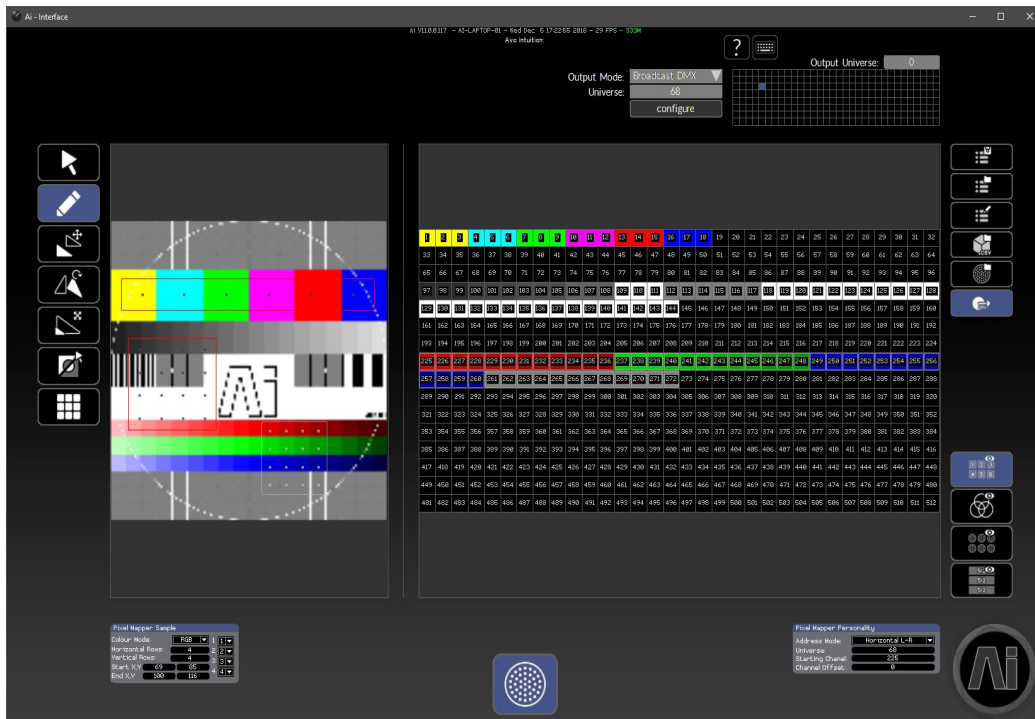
Ai - Interface

Ai V11.0.0.117 - AI-LAPTOP-01 - Wed Dec 5 17:22:55 2018 - 29 FPS - 333M
Avo Intuition:

?

Output Universe: 0

Output Mode: Broadcast DMX
Universe: 68
configure

| 1 | 2 | 3 | 4 | 5 | 6 | 7 | 8 | 9 | 10 | 11 | 12 | 13 | 14 | 15 | 16 | 17 | 18 | 19 | 20 | 21 | 22 | 23 | 24 | 25 | 26 | 27 | 28 | 29 | 30 | 31 | 32 |
|---|---|---|---|---|---|---|---|---|---|---|---|---|---|---|---|---|---|---|---|---|---|---|---|---|---|---|---|---|---|---|---|
| 33 | 34 | 35 | 36 | 37 | 38 | 39 | 40 | 41 | 42 | 43 | 44 | 45 | 46 | 47 | 48 | 49 | 50 | 51 | 52 | 53 | 54 | 55 | 56 | 57 | 58 | 59 | 60 | 61 | 62 | 63 | 64 |
| 65 | 66 | 67 | 68 | 69 | 70 | 71 | 72 | 73 | 74 | 75 | 76 | 77 | 78 | 79 | 80 | 81 | 82 | 83 | 84 | 85 | 86 | 87 | 88 | 89 | 90 | 91 | 92 | 93 | 94 | 95 | 96 |
| 97 | 98 | 99 | 100 | 101 | 102 | 103 | 104 | 105 | 106 | 107 | 108 | 109 | 110 | 111 | 112 | 113 | 114 | 115 | 116 | 117 | 118 | 119 | 120 | 121 | 122 | 123 | 124 | 125 | 126 | 127 | 128 |
| 129 | 130 | 131 | 132 | 133 | 134 | 135 | 136 | 137 | 138 | 139 | 140 | 141 | 142 | 143 | 144 | 145 | 146 | 147 | 148 | 149 | 150 | 151 | 152 | 153 | 154 | 155 | 156 | 157 | 158 | 159 | 160 |
| 161 | 162 | 163 | 164 | 165 | 166 | 167 | 168 | 169 | 170 | 171 | 172 | 173 | 174 | 175 | 176 | 177 | 178 | 179 | 180 | 181 | 182 | 183 | 184 | 185 | 186 | 187 | 188 | 189 | 190 | 191 | 192 |
| 193 | 194 | 195 | 196 | 197 | 198 | 199 | 200 | 201 | 202 | 203 | 204 | 205 | 206 | 207 | 208 | 209 | 210 | 211 | 212 | 213 | 214 | 215 | 216 | 217 | 218 | 219 | 220 | 221 | 222 | 223 | 224 |
| 225 | 226 | 227 | 228 | 229 | 230 | 231 | 232 | 233 | 234 | 235 | 236 | 237 | 238 | 239 | 240 | 241 | 242 | 243 | 244 | 245 | 246 | 247 | 248 | 249 | 250 | 251 | 252 | 253 | 254 | 255 | 256 |
| 257 | 258 | 259 | 260 | 261 | 262 | 263 | 264 | 265 | 266 | 267 | 268 | 269 | 270 | 271 | 272 | 273 | 274 | 275 | 276 | 277 | 278 | 279 | 280 | 281 | 282 | 283 | 284 | 285 | 286 | 287 | 288 |
| 289 | 290 | 291 | 292 | 293 | 294 | 295 | 296 | 297 | 298 | 299 | 300 | 301 | 302 | 303 | 304 | 305 | 306 | 307 | 308 | 309 | 310 | 311 | 312 | 313 | 314 | 315 | 316 | 317 | 318 | 319 | 320 |
| 321 | 322 | 323 | 324 | 325 | 326 | 327 | 328 | 329 | 330 | 331 | 332 | 333 | 334 | 335 | 336 | 337 | 338 | 339 | 340 | 341 | 342 | 343 | 344 | 345 | 346 | 347 | 348 | 349 | 350 | 351 | 352 |
| 353 | 354 | 355 | 356 | 357 | 358 | 359 | 360 | 361 | 362 | 363 | 364 | 365 | 366 | 367 | 368 | 369 | 370 | 371 | 372 | 373 | 374 | 375 | 376 | 377 | 378 | 379 | 380 | 381 | 382 | 383 | 384 |
| 385 | 386 | 387 | 388 | 389 | 390 | 391 | 392 | 393 | 394 | 395 | 396 | 397 | 398 | 399 | 400 | 401 | 402 | 403 | 404 | 405 | 406 | 407 | 408 | 409 | 410 | 411 | 412 | 413 | 414 | 415 | 416 |
| 417 | 418 | 419 | 420 | 421 | 422 | 423 | 424 | 425 | 426 | 427 | 428 | 429 | 430 | 431 | 432 | 433 | 434 | 435 | 436 | 437 | 438 | 439 | 440 | 441 | 442 | 443 | 444 | 445 | 446 | 447 | 448 |
| 449 | 450 | 451 | 452 | 453 | 454 | 455 | 456 | 457 | 458 | 459 | 460 | 461 | 462 | 463 | 464 | 465 | 466 | 467 | 468 | 469 | 470 | 471 | 472 | 473 | 474 | 475 | 476 | 477 | 478 | 479 | 480 |
| 481 | 482 | 483 | 484 | 485 | 486 | 487 | 488 | 489 | 490 | 491 | 492 | 493 | 494 | 495 | 496 | 497 | 498 | 499 | 500 | 501 | 502 | 503 | 504 | 505 | 506 | 507 | 508 | 509 | 510 | 511 | 512 |

Pixel Mapper Sample
Colour Mode: RGB 1
Horizontal Rows: 4 2
Vertical Rows: 4 3
Start X,Y 69 85 4
End X,Y 100 116

Pixel Mapper Personality
Address Mode: Horizontal L-R
Universe: 68
Starting Chanel 225
Channel Offset: 0